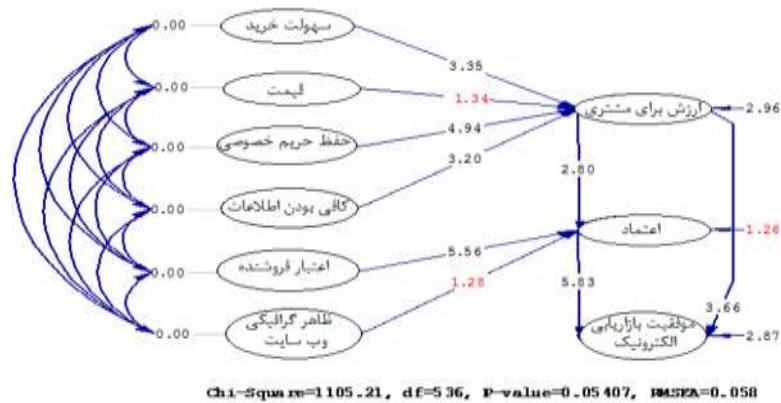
0.00 سهولت خرید
0.00 قیمت
0.00 حفظ حریم خصوصی
0.00 کافی بودن اطلاعات
0.00 اعتبار فروشنده
0.00 ظاهر گرافیکی وب سایت

3.35
1.34
4.94
3.20
5.56
1.28

ارزش برای مشتری 2.96
2.80
اعتماد 1.26
5.83
3.66
موفقیت بازاریابی الکترونیک 2.87

Chi-Square=1105.21, df=536, P-value=0.05407, RMSEA=0.058